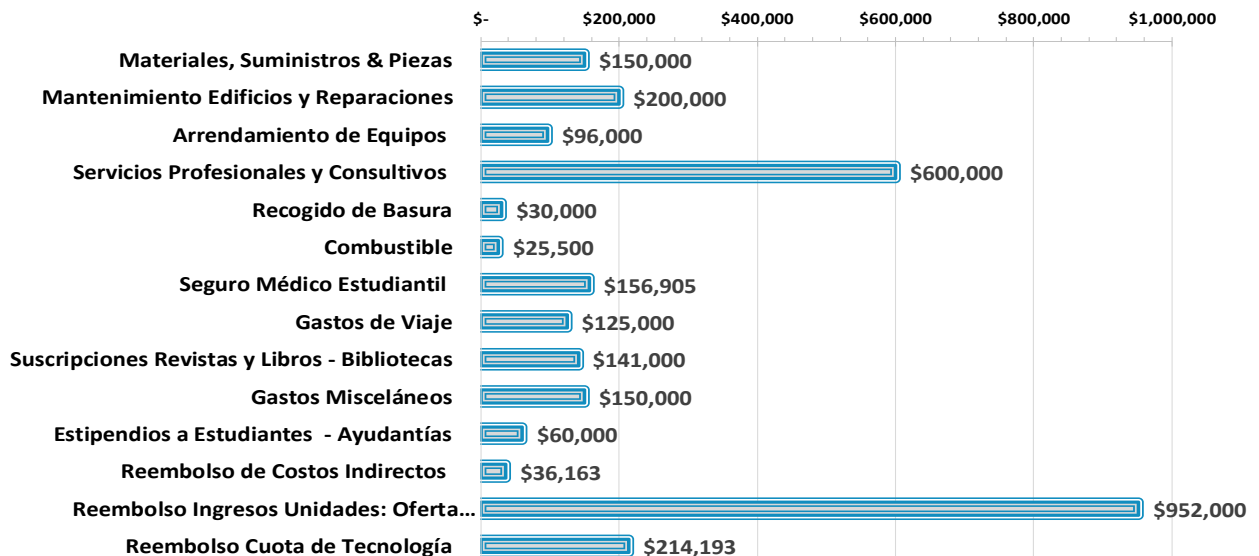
$-
$200,000
$400,000
$600,000
$800,000
$1,000,000

Materiales, Suministros & Piezas $150,000
Mantenimiento Edificios y Reparaciones $200,000
Arrendamiento de Equipos $96,000
Servicios Profesionales y Consultivos $600,000
Recogido de Basura $30,000
Combustible $25,500
Seguro Médico Estudiantil $156,905
Gastos de Viaje $125,000
Suscripciones Revistas y Libros - Bibliotecas $141,000
Gastos Misceláneos $150,000
Estipendios a Estudiantes - Ayudantías $60,000
Reembolso de Costos Indirectos $36,163
Reembolso Ingresos Unidades: Oferta... $952,000
Reembolso Cuota de Tecnología $214,193